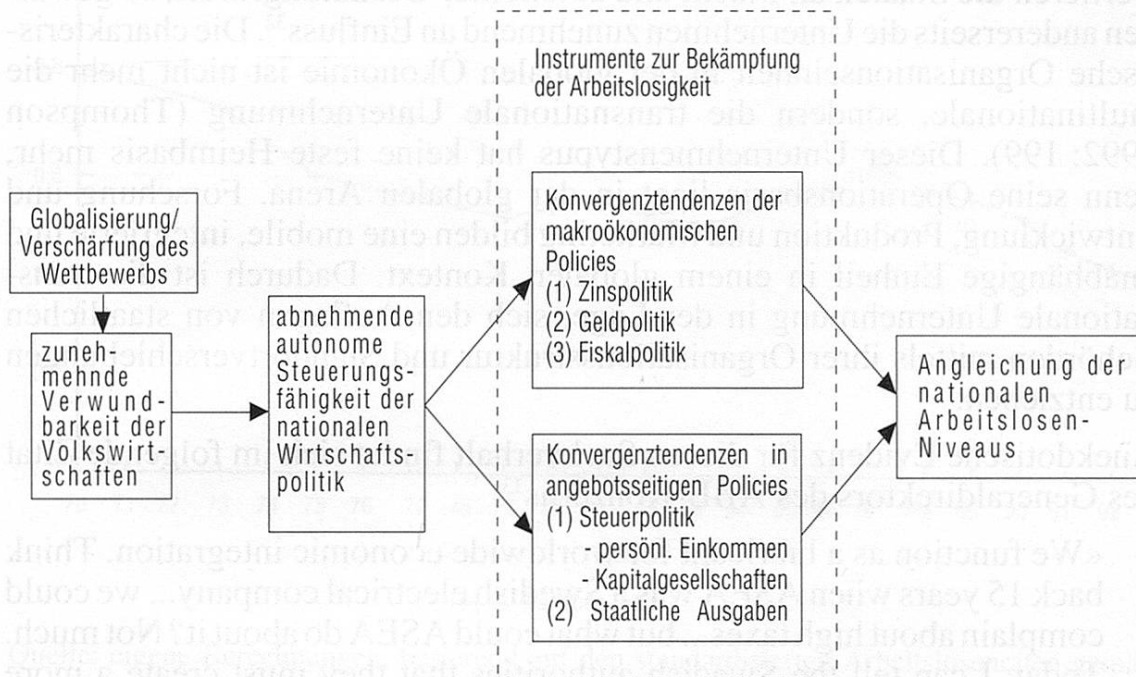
Instrumente zur Bekämpfung der Arbeitslosigkeit

Globalisierung/ Verschärfung des Wettbewerbs

zunehmende Verwundbarkeit der Volkswirtschaften

abnehmende autonome Steuerungsfähigkeit der nationalen Wirtschaftspolitik

Konvergenztendenzen der makroökonomischen Policies
(1) Zinspolitik
(2) Geldpolitik
(3) Fiskalpolitik

Konvergenztendenzen in angebotsseitigen Policies
(1) Steuerpolitik
- persönl. Einkommen
- Kapitalgesellschaften
(2) Staatliche Ausgaben

Angleichung der nationalen Arbeitslosen-Niveaus